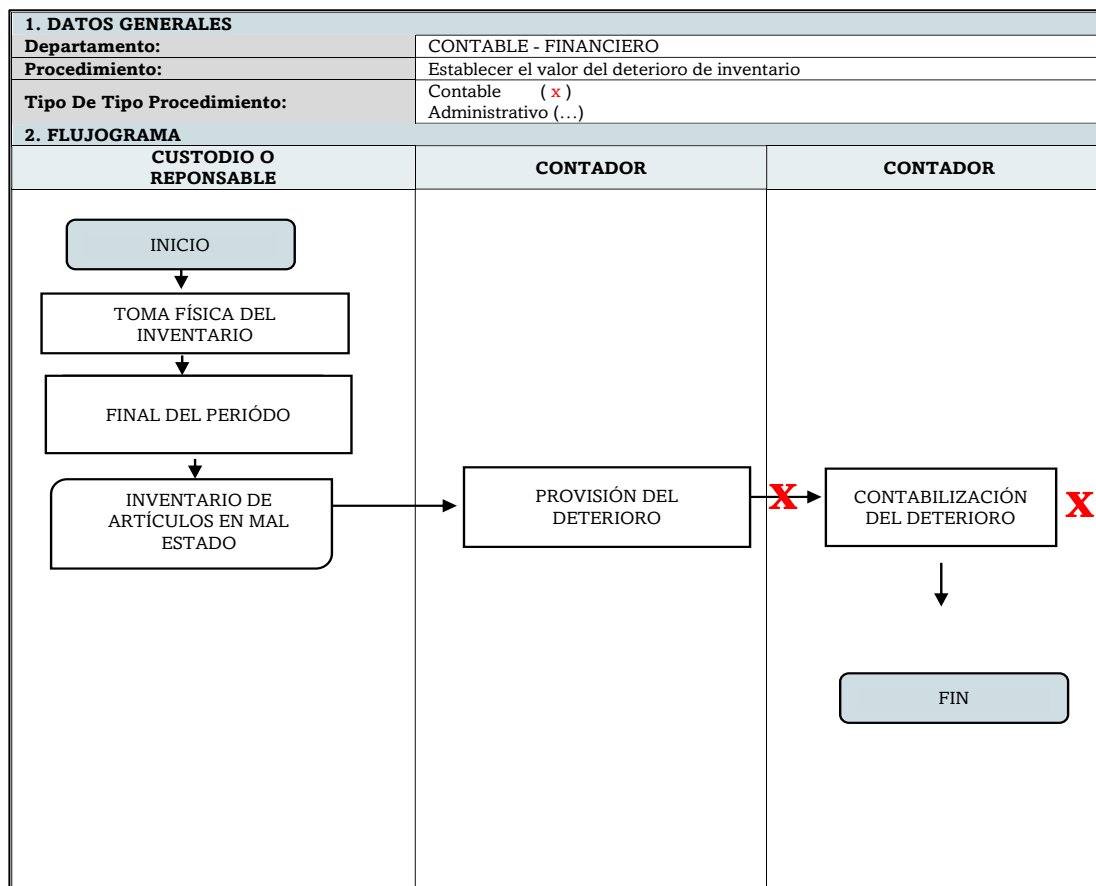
1. DATOS GENERALES

| Departamento: | CONTABLE - FINANCIERO |
|---|---|
| Procedimiento: | Establecer el valor del deterioro de inventario |
| Tipo De Tipo Procedimiento: | Contable ( x ) Administrativo (…) |

2. FLUJOGRAMA

| CUSTODIO O REPONSABLE | CONTADOR | CONTADOR |
|---|---|---|

INICIO

TOMA FÍSICA DEL INVENTARIO

FINAL DEL PERIÓDO

INVENTARIO DE ARTÍCULOS EN MAL ESTADO

PROVISIÓN DEL DETERIORO

X

CONTABILIZACIÓN DEL DETERIORO

X

FIN